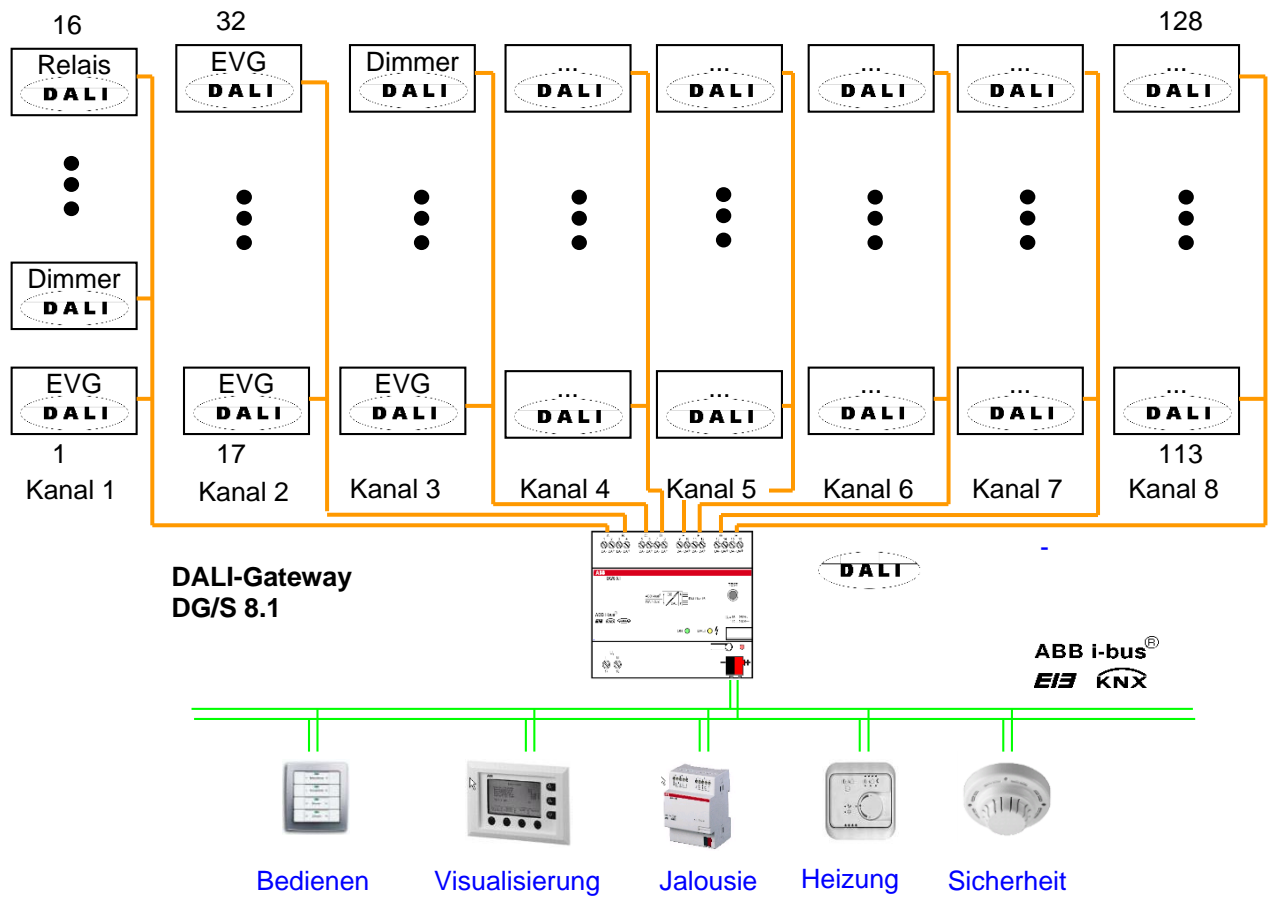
16

Relais
DALI

Dimmer
DALI

EVG
DALI

1

Kanal 1

32

EVG
DALI

EVG
DALI

17

Kanal 2

Dimmer
DALI

EVG
DALI

Kanal 3

...
DALI

...
DALI

Kanal 4

...
DALI

...
DALI

Kanal 5

...
DALI

...
DALI

Kanal 6

...
DALI

...
DALI

Kanal 7

128

...
DALI

...
DALI

113

Kanal 8

DALI-Gateway
DG/S 8.1

DALI

-

ABB i-bus®
EIB KNX

Bedienen

Visualisierung

Jalousie

Heizung

Sicherheit